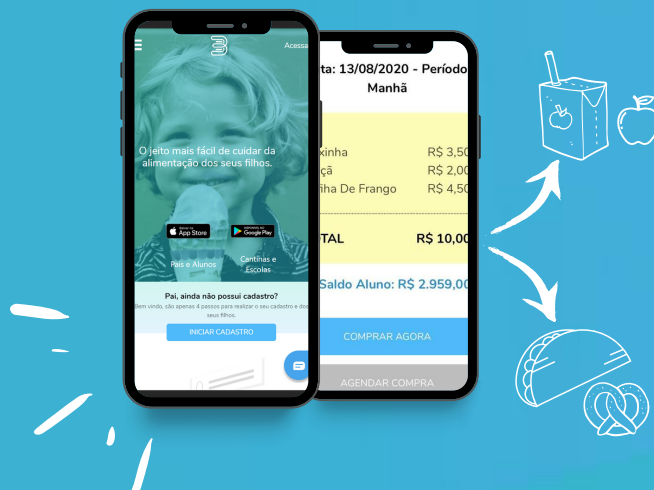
Acessa

O jeito mais fácil de cuidar da alimentação dos seus filhos.

App Store

Google Play

Pais e Alunos

Cantinas e Escolas

Pai, ainda não possui cadastro?

Bem vindo, são apenas 4 passos para realizar o seu cadastro e dos seus filhos.

INICIAR CADASTRO

ta: 13/08/2020 - Período Manhã

xinha R$ 3,50

ça R$ 2,00

ha De Frango R$ 4,50

TAL R$ 10,00

Saldo Aluno: R$ 2.959,00

COMPRAR AGORA

AGENDAR COMPRA